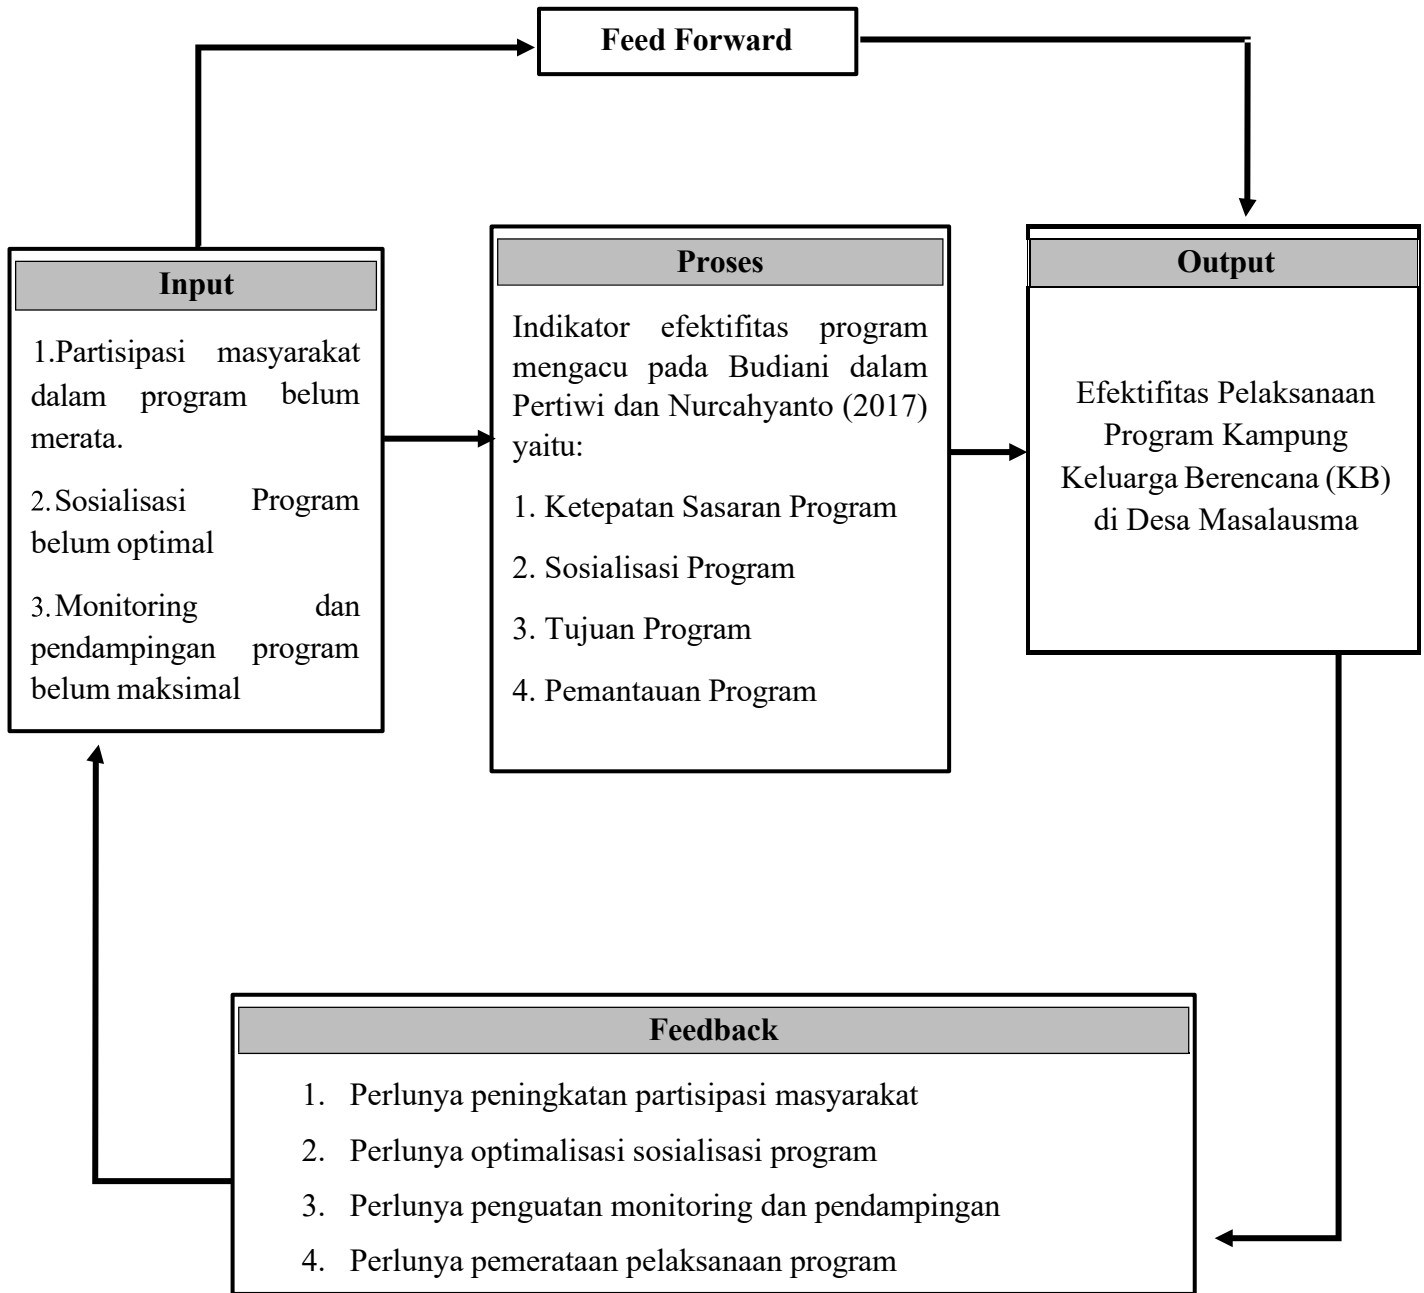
Feed Forward

Input

1.Partisipasi masyarakat dalam program belum merata.

2. Sosialisasi Program belum optimal

3. Monitoring dan pendampingan program belum maksimal

Proses

Indikator efektifitas program mengacu pada Budiani dalam Pertiwi dan Nurcahyanto (2017) yaitu:

1. Ketepatan Sasaran Program

2. Sosialisasi Program

3. Tujuan Program

4. Pemantauan Program

Output

Efektifitas Pelaksanaan Program Kampung Keluarga Berencana (KB) di Desa Masalausma

Feedback

1. Perlunya peningkatan partisipasi masyarakat
2. Perlunya optimalisasi sosialisasi program
3. Perlunya penguatan monitoring dan pendampingan
4. Perlunya pemerataan pelaksanaan program